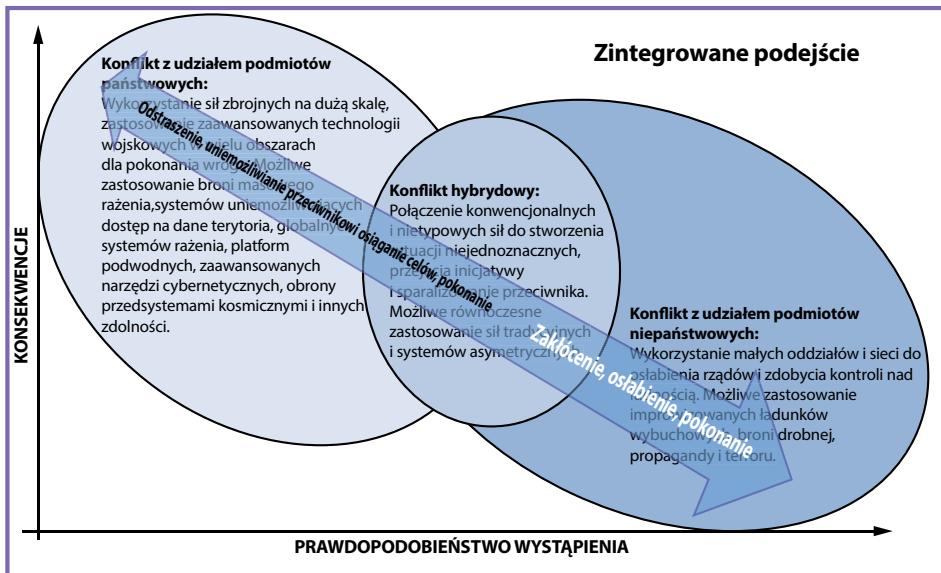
Zintegrowane podejście

Konflikt z udziałem podmiotów państwowych:
Wykorzystanie sił zbrojnych na dużą skalę, zastosowanie zaawansowanych technologii wojskowych w wielu obszarach dla pokonania wroga. Możliwe zastosowanie broni masowego rażenia,systemów uniemożliwiających dostęp na dane terytoria, globalnych systemów rażenia, platform podwodnych, zaawansowanych narzędzi cybernetycznych, obrony przedsystemami kosmicznymi i innych zdolności.

Konflikt hybrydowy:
Połączenie konwencjonalnych i nietypowych sił do stworzenia sytuacji niejednoznacznych, przejęcia inicjatywy i sparaliżowanie przeciwnika. Możliwe równoczesne zastosowanie sił tradycyjnych i systemów asymetrycznych.

Konflikt z udziałem podmiotów niepaństwowych:
Wykorzystanie małych oddziałów i sieci do osłabienia rządów i zdobycia kontroli nad ludnością. Możliwe zastosowanie improwizowanych ładunków wybuchowych, broni drobnej, propagandy i terroru.

Odstraszenie, uniemożliwianie przeciwnikowi osiąganie celów, pokonanie

Zakłócenie, osłabienie, pokonanie

KONSEKWENCJE

PRAWDOPODOBIEŃSTWO WYSTĄPIENIA